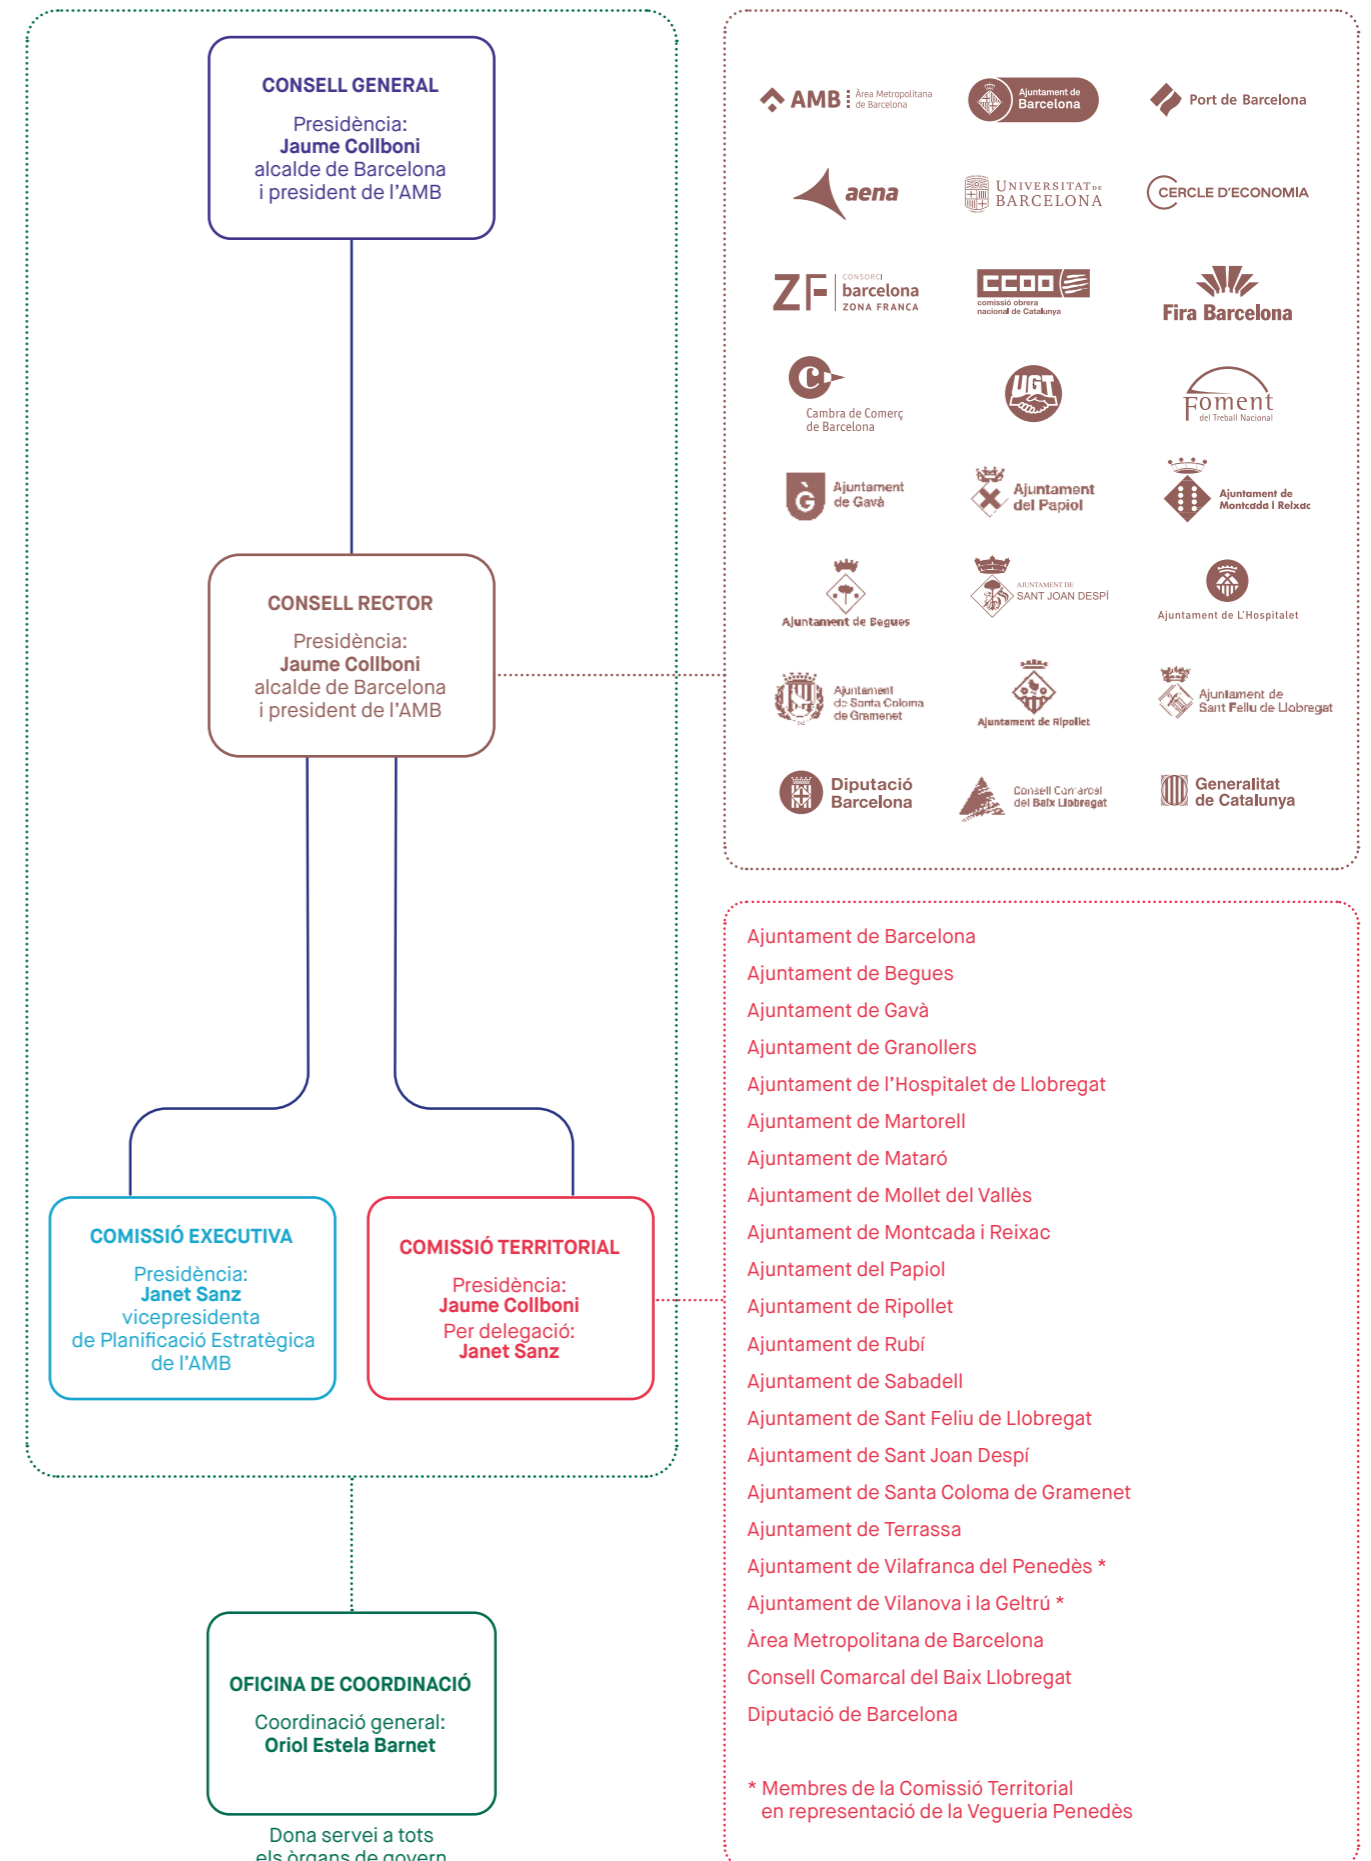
CONSELL GENERAL
Presidència:
Jaume Collboni
alcalde de Barcelona
i president de l'AMB

CONSELL RECTOR
Presidència:
Jaume Collboni
alcalde de Barcelona
i president de l'AMB

COMISSIÓ EXECUTIVA
Presidència:
Janet Sanz
vicepresidenta
de Planificació Estratègica
de l'AMB

COMISSIÓ TERRITORIAL
Presidència:
Jaume Collboni
Per delegació:
Janet Sanz

OFICINA DE COORDINACIÓ
Coordinació general:
Oriol Estela Barnet

Dona servei a tots
els òrgans de govern

AMB Àrea Metropolitana de Barcelona
Ajuntament de Barcelona
Port de Barcelona
aena
UNIVERSITAT DE BARCELONA
CERCLE D'ECONOMIA
ZF CONSORCI barcelona ZONA FRANCA
CCOO comissió obrera nacional de Catalunya
Fira Barcelona
Cambra de Comerç de Barcelona
UGT
Foment del Treball Nacional
Ajuntament de Gavà
Ajuntament del Papiol
Ajuntament de Montcada i Reixac
Ajuntament de Begues
AJUNTAMENT DE SANT JOAN DESPÍ
Ajuntament de L'Hospitalet
Ajuntament de Santa Coloma de Gramenet
Ajuntament de Ripollet
Ajuntament de Sant Feliu de Llobregat
Diputació Barcelona
Consell Comarcal del Baix Llobregat
Generalitat de Catalunya

Ajuntament de Barcelona
Ajuntament de Begues
Ajuntament de Gavà
Ajuntament de Granollers
Ajuntament de l'Hospitalet de Llobregat
Ajuntament de Martorell
Ajuntament de Mataró
Ajuntament de Mollet del Vallès
Ajuntament de Montcada i Reixac
Ajuntament del Papiol
Ajuntament de Ripollet
Ajuntament de Rubí
Ajuntament de Sabadell
Ajuntament de Sant Feliu de Llobregat
Ajuntament de Sant Joan Despí
Ajuntament de Santa Coloma de Gramenet
Ajuntament de Terrassa
Ajuntament de Vilafranca del Penedès *
Ajuntament de Vilanova i la Geltrú *
Àrea Metropolitana de Barcelona
Consell Comarcal del Baix Llobregat
Diputació de Barcelona

* Membres de la Comissió Territorial en representació de la Vegueria Penedès